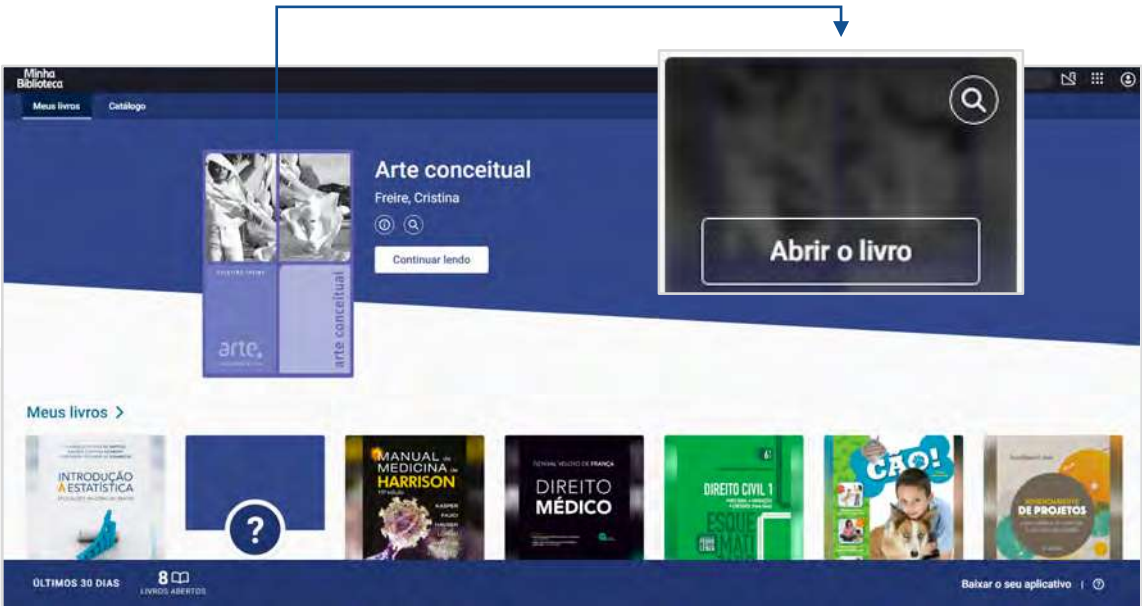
Minha Biblioteca

Meus livros

Catálogo

Arte conceitual

Freire, Cristina

Continuar lendo

Abrir o livro

CRISTINA FREIRE

arte

arte conceitual

Meus livros >

INTRODUÇÃO À ESTATÍSTICA

MANUAL de MEDICINA de HARRISON

KASPER FAUCI HAUSER LONGO

GENIVAL VELOSO DE FRANÇA

DIREITO MÉDICO

DIREITO CIVIL 1

ESQUEMATIZADO

CÃO!

GERENCIAMENTO DE PROJETOS

ÚLTIMOS 30 DIAS

8

LIVROS ABERTOS

Baixar o seu aplicativo